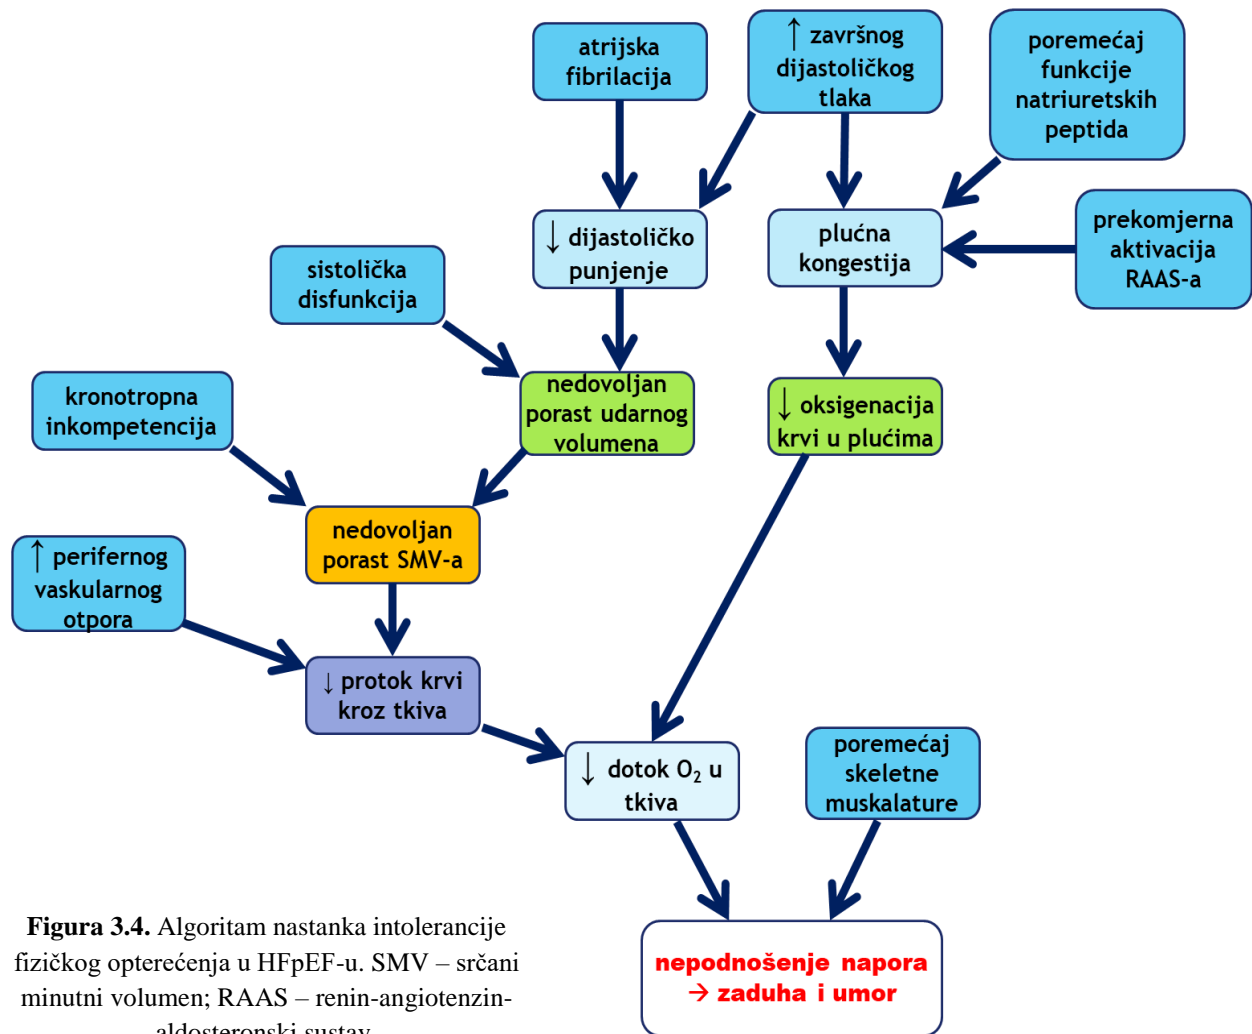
atrijska fibrilacija

↑ završnog dijastoličkog tlaka

poremećaj funkcije natriuretskih peptida

↓ dijastoličko punjenje

plućna kongestija

prekomjerna aktivacija RAAS-a

sistolička disfunkcija

nedovoljan porast udarnog volumena

↓ oksigenacija krvi u plućima

kronotropna inkompetencija

nedovoljan porast SMV-a

↑ perifernog vaskularnog otpora

↓ protok krvi kroz tkiva

↓ dotok $O_2$ u tkiva

poremećaj skeletne muskalature

**Figura 3.4.** Algoritam nastanka intolerancije fizičkog opterećenja u HFpEF-u. SMV – srčani minutni volumen; RAAS – renin-angiotenzin-aldosteronski sustav

nepodnošenje napora → zaduha i umor